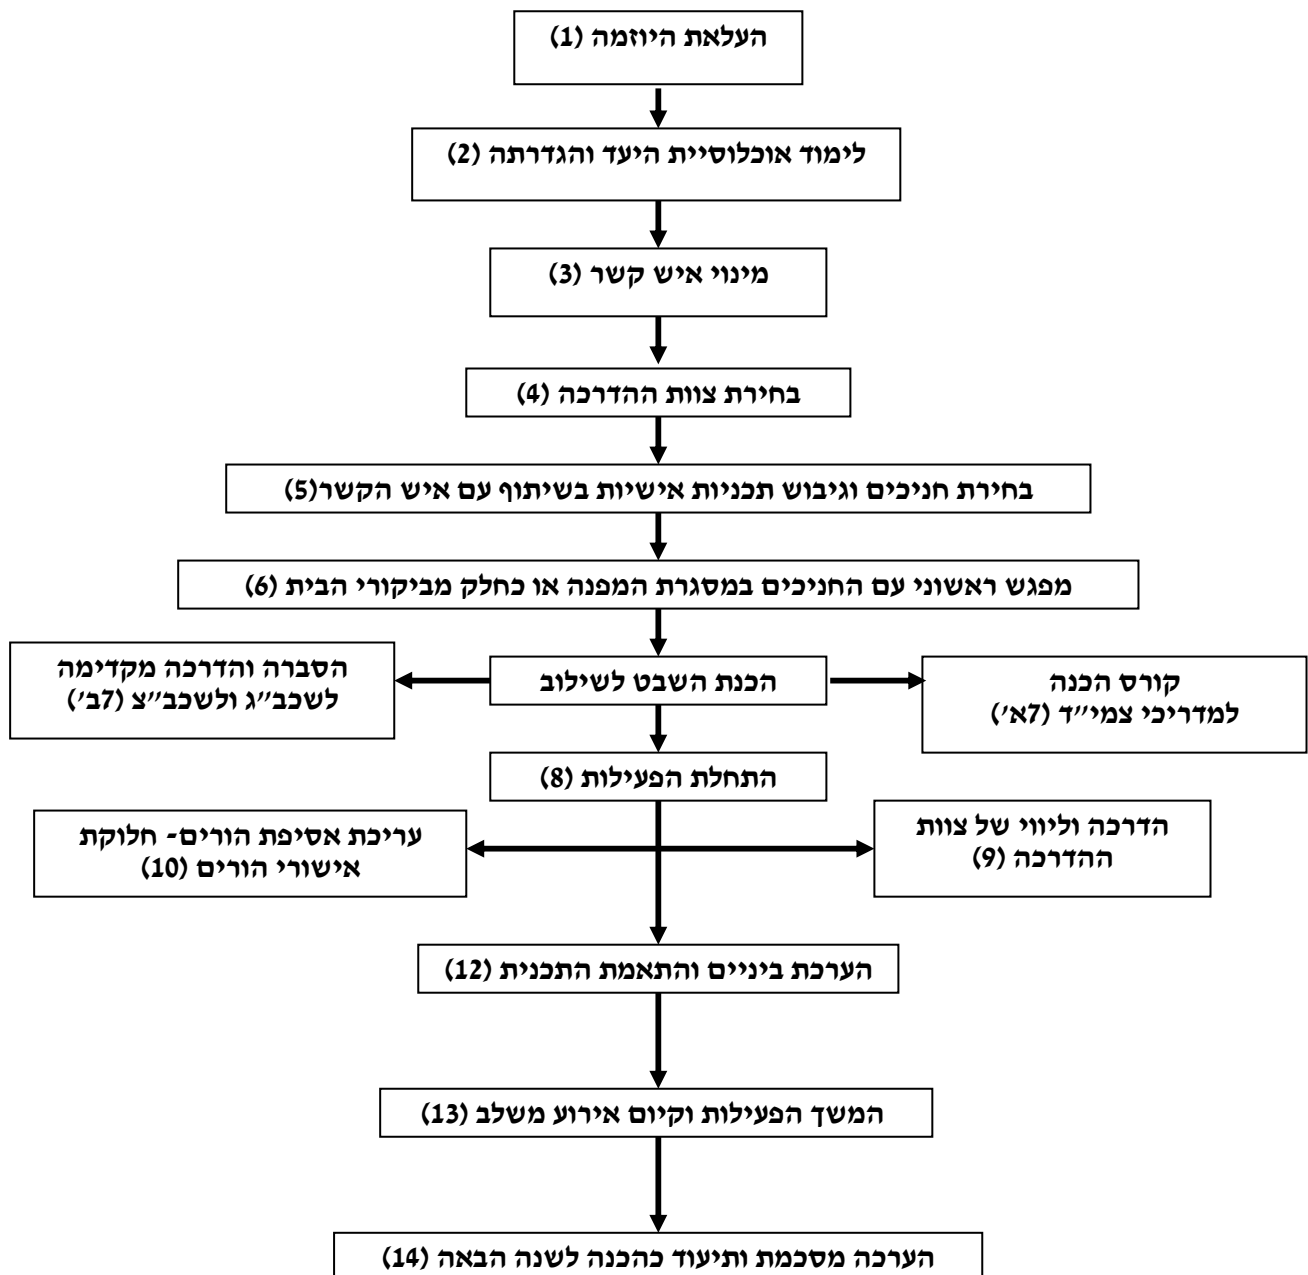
העלאת היוזמה (1)

לימוד אוכלוסיית היעד והגדרתה (2)

מינוי איש קשר (3)

בחירת צוות ההדרכה (4)

בחירת חניכים וגיבוש תכניות אישיות בשיתוף עם איש הקשר(5)

מפגש ראשוני עם החניכים במסגרת המפנה או כחלק מביקורי הבית (6)

קורס הכנה למדריכי צמי״ד (7א׳)

הכנת השבט לשילוב

הסברה והדרכה מקדימה לשכב״ג ולשכב״צ (7ב׳)

התחלת הפעילות (8)

הדרכה וליווי של צוות ההדרכה (9)

עריכת אסיפת הורים- חלוקת אישורי הורים (10)

הערכת ביניים והתאמת התכנית (12)

המשך הפעילות וקיום אירוע משלב (13)

הערכה מסכמת ותיעוד כהכנה לשנה הבאה (14)